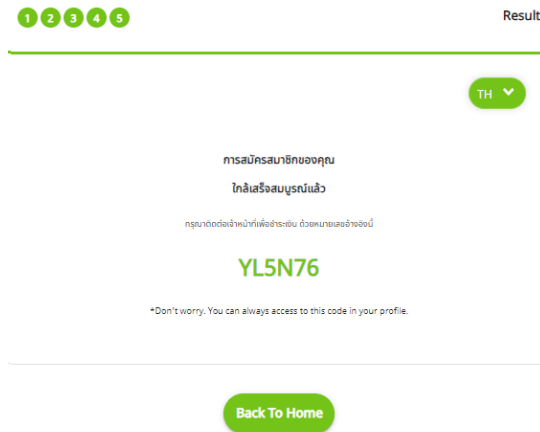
1 2 3 4 5

Result

TH

การสมัครสมาชิกของคุณ

ใกล้เสร็จสมบูรณ์แล้ว

กรุณาติดต่อเจ้าหน้าที่เพื่อชำระเงิน ด้วยหมายเลขอ้างอิงนี้

YL5N76

*Don't worry. You can always access to this code in your profile.

Back To Home